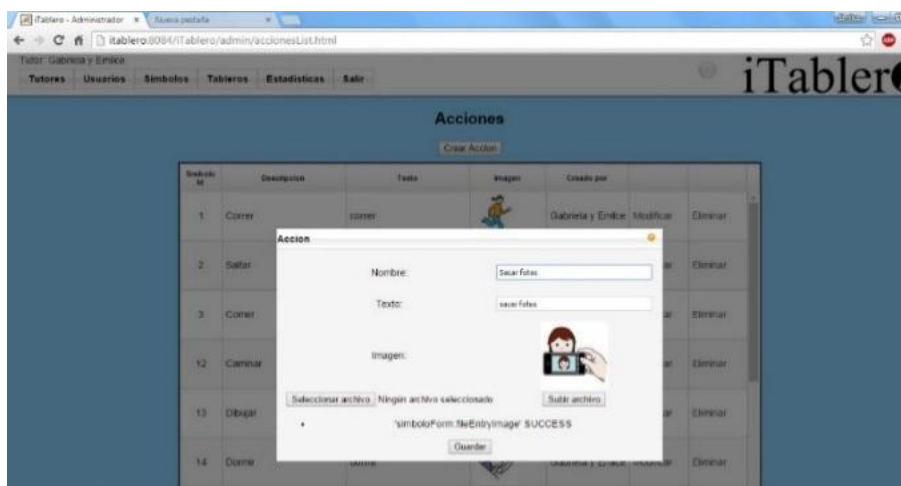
iTablero - Administrador × Nueva pestaña ×

itablero:8084/iTablero/admin/accionesList.html

Tutor: Gabriela y Emilce

Tutores Usuarios Simbolos Tableros Estadisticas Salir

iTabler

Acciones

Crear Accion

| Simbolo Id | Descripcion | Texto | Imagen | Creado por | | |
|---|---|---|---|---|---|---|
| 1 | Correr | correr | | Gabriela y Emilce | Modificar | Eliminar |
| 2 | Saltar | | | | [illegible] | Eliminar |
| 3 | Comer | | | | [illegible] | Eliminar |
| 12 | Caminar | | | | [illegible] | Eliminar |
| 13 | Dibujar | | | | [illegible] | Eliminar |
| 14 | Dormir | dormir | | Gabriela y Emilce | Modificar | Eliminar |

Accion

Nombre: Sacar fotos

Texto: sacar fotos

Imagen:

Seleccionar archivo Ningún archivo seleccionado Subir archivo

• 'simboloForm:fileEntryImage' SUCCESS

Guardar